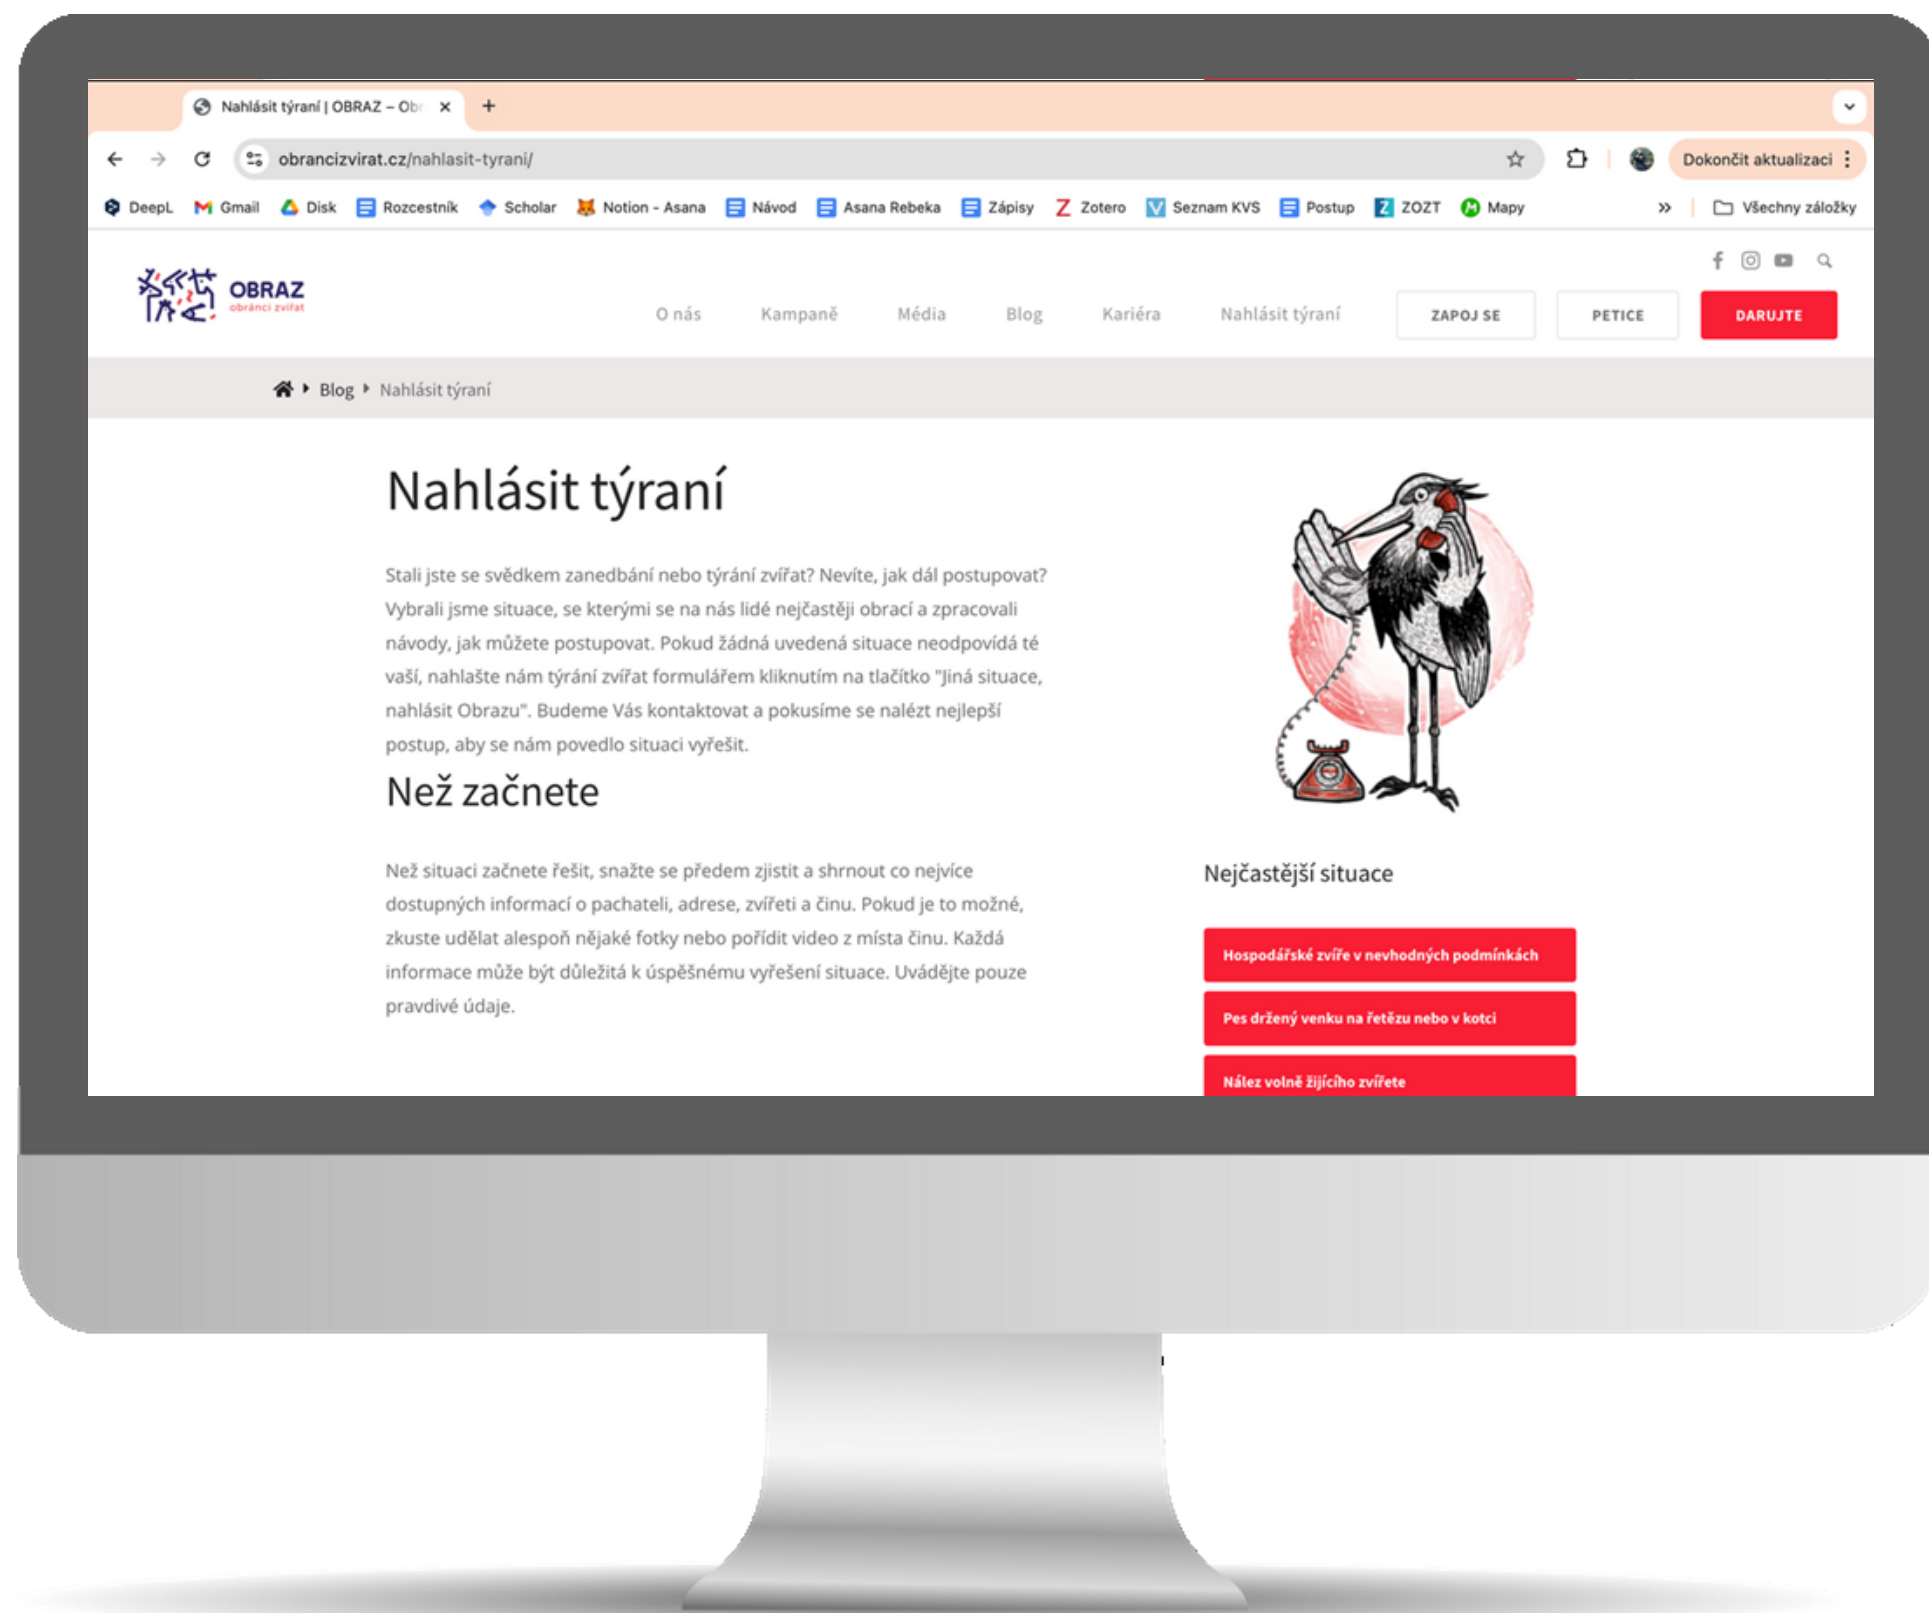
Nahlásit týraní | OBRAZ – Ob ×  +

obrancizvirat.cz/nahlasit-tyrani/

Dokončit aktualizaci

DeepL  Gmail  Disk  Rozcestník  Scholar  Notion - Asana  Návod  Asana Rebeka  Zápisy  Zotero  Seznam KVS  Postup  ZOZT  Mapy  »  Všechny záložky

OBRAZ obránci zvířat

O nás  Kampaně  Média  Blog  Kariéra  Nahlásit týraní  ZAPOJ SE  PETICE  DARUJTE

Blog ▸ Nahlásit týraní

# Nahlásit týraní

Stali jste se svědkem zanedbání nebo týrání zvířat? Nevíte, jak dál postupovat? Vybrali jsme situace, se kterými se na nás lidé nejčastěji obrací a zpracovali návody, jak můžete postupovat. Pokud žádná uvedená situace neodpovídá té vaší, nahlašte nám týrání zvířat formulářem kliknutím na tlačítko "Jiná situace, nahlásit Obrazu". Budeme Vás kontaktovat a pokusíme se nalézt nejlepší postup, aby se nám povedlo situaci vyřešit.

## Než začnete

Než situaci začnete řešit, snažte se předem zjistit a shrnout co nejvíce dostupných informací o pachateli, adrese, zvířeti a činu. Pokud je to možné, zkuste udělat alespoň nějaké fotky nebo pořídit video z místa činu. Každá informace může být důležitá k úspěšnému vyřešení situace. Uvádějte pouze pravdivé údaje.

Nejčastější situace

Hospodářské zvíře v nevhodných podmínkách

Pes držený venku na řetězu nebo v kotci

Nález volně žijícího zvířete